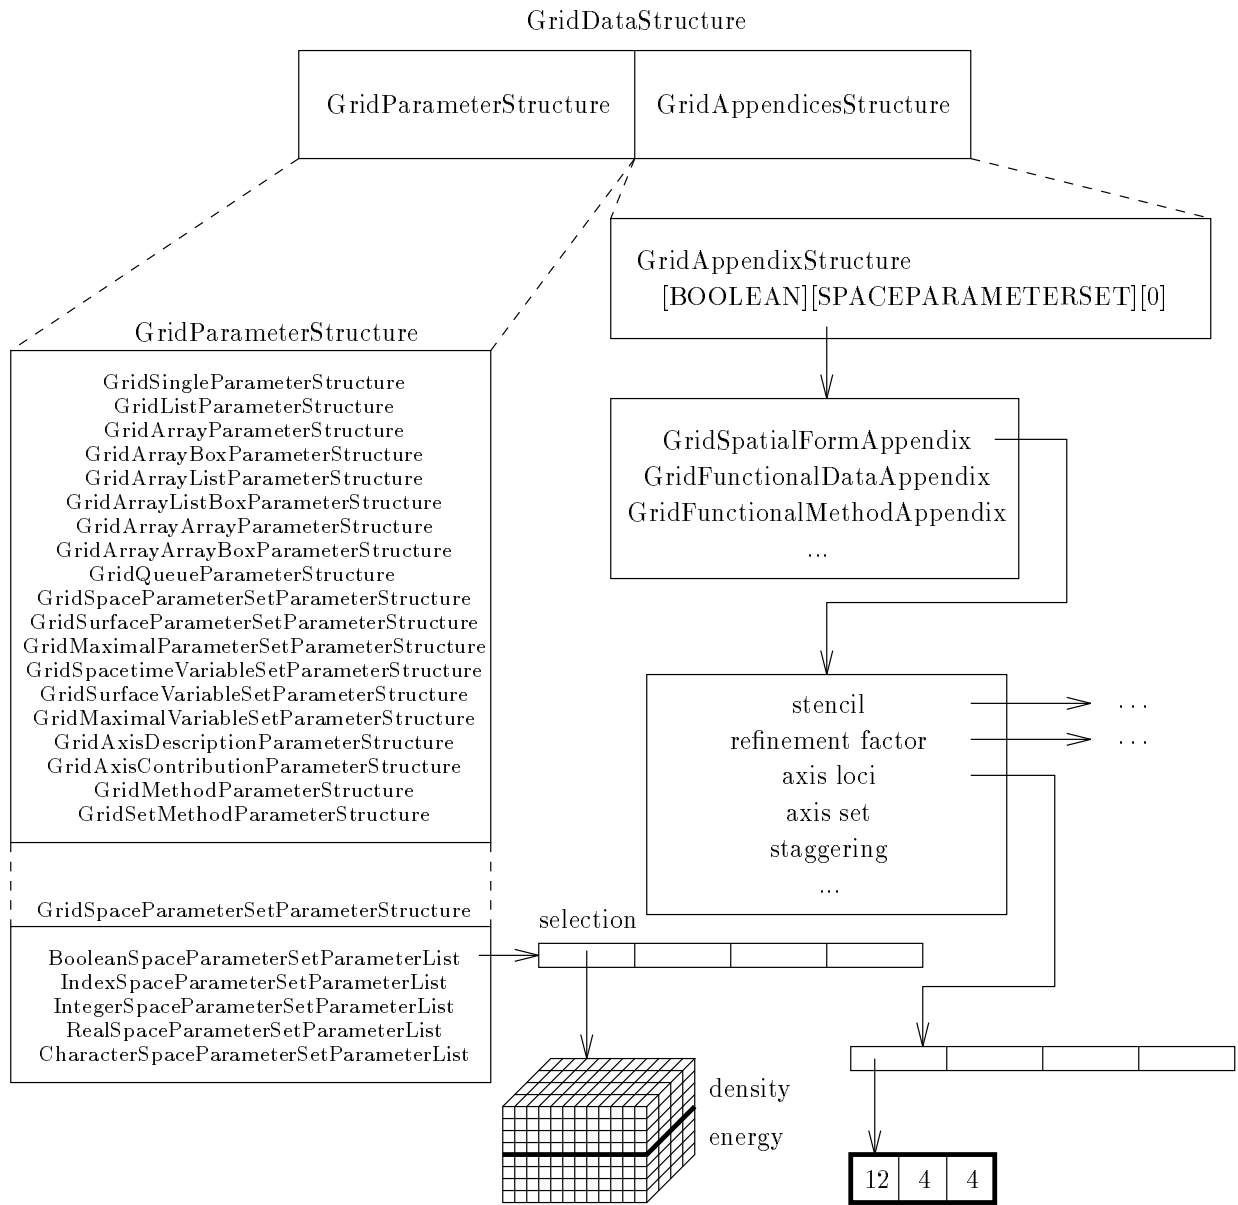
GridDataStructure

GridParameterStructure

GridAppendicesStructure

GridAppendixStructure
[BOOLEAN][SPACEPARAMETERSET][0]

GridParameterStructure

GridSingleParameterStructure
GridListParameterStructure
GridArrayParameterStructure
GridArrayBoxParameterStructure
GridArrayListParameterStructure
GridArrayListBoxParameterStructure
GridArrayArrayParameterStructure
GridArrayArrayBoxParameterStructure
GridQueueParameterStructure
GridSpaceParameterSetParameterStructure
GridSurfaceParameterSetParameterStructure
GridMaximalParameterSetParameterStructure
GridSpacetimeVariableSetParameterStructure
GridSurfaceVariableSetParameterStructure
GridMaximalVariableSetParameterStructure
GridAxisDescriptionParameterStructure
GridAxisContributionParameterStructure
GridMethodParameterStructure
GridSetMethodParameterStructure

GridSpatialFormAppendix
GridFunctionalDataAppendix
GridFunctionalMethodAppendix
...

stencil
refinement factor
axis loci
axis set
staggering
...

...
...

GridSpaceParameterSetParameterStructure

selection

BooleanSpaceParameterSetParameterList
IndexSpaceParameterSetParameterList
IntegerSpaceParameterSetParameterList
RealSpaceParameterSetParameterList
CharacterSpaceParameterSetParameterList

density
energy

| 12 | 4 | 4 |
|---|---|---|